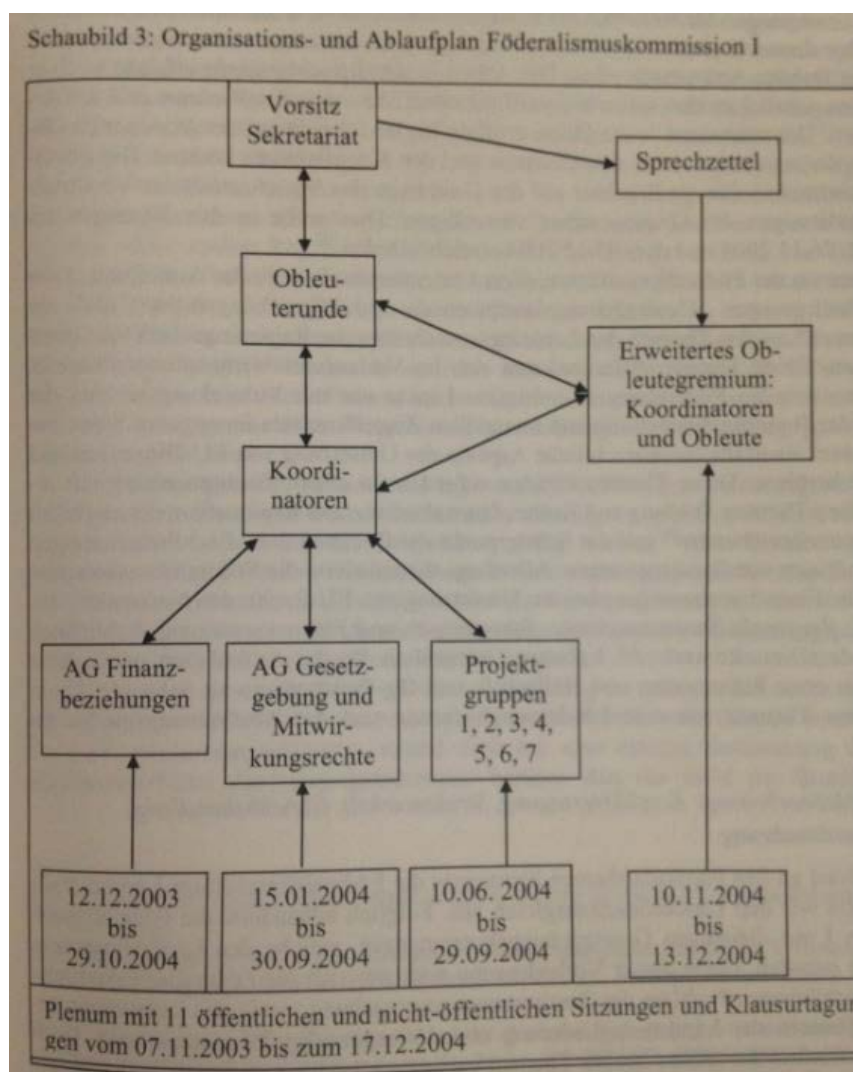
Schaubild 3: Organisations- und Ablaufplan Föderalismuskommission I

Vorsitz Sekretariat

Sprechzettel

Obleuterunde

Erweitertes Obleutegremium: Koordinatoren und Obleute

Koordinatoren

AG Finanzbeziehungen

AG Gesetzgebung und Mitwirkungsrechte

Projektgruppen 1, 2, 3, 4, 5, 6, 7

12.12.2003 bis 29.10.2004

15.01.2004 bis 30.09.2004

10.06. 2004 bis 29.09.2004

10.11.2004 bis 13.12.2004

Plenum mit 11 öffentlichen und nicht-öffentlichen Sitzungen und Klausurtagungen vom 07.11.2003 bis zum 17.12.2004